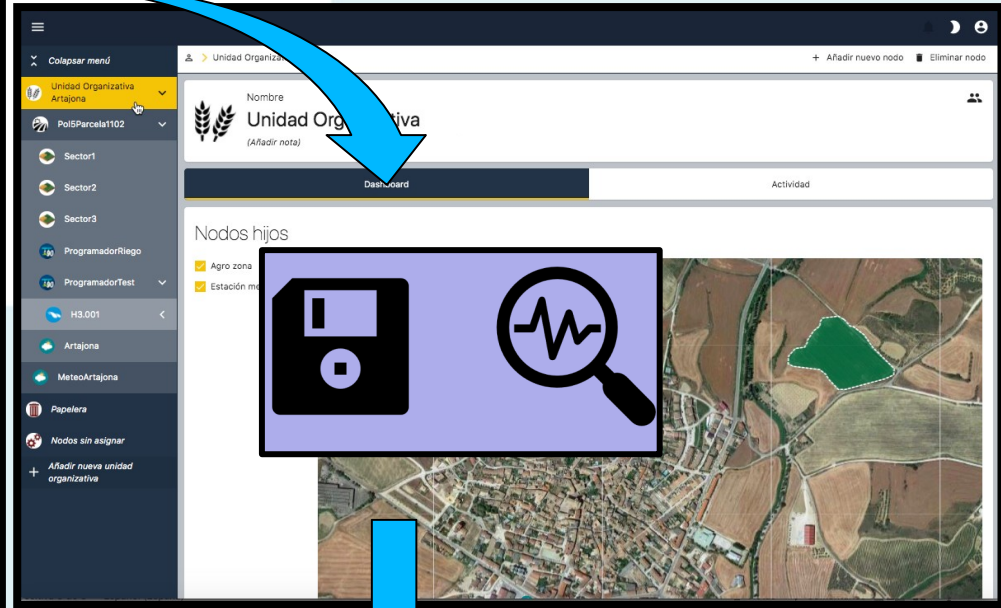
Colapsar menú
Unidad Organizativa Artajona
Pol5Parcela1102
Sector1
Sector2
Sector3
ProgramadorRiego
ProgramadorTest
H3.001
Artajona
MeteoArtajona
Papelera
Nodos sin asignar
Añadir nueva unidad organizativa

Unidad Organiz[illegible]
+ Añadir nuevo nodo
Eliminar nodo

Nombre
Unidad Org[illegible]tiva
(Añadir nota)

Dashboard
Actividad

Nodos hijos
Agro zona
Estación me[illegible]